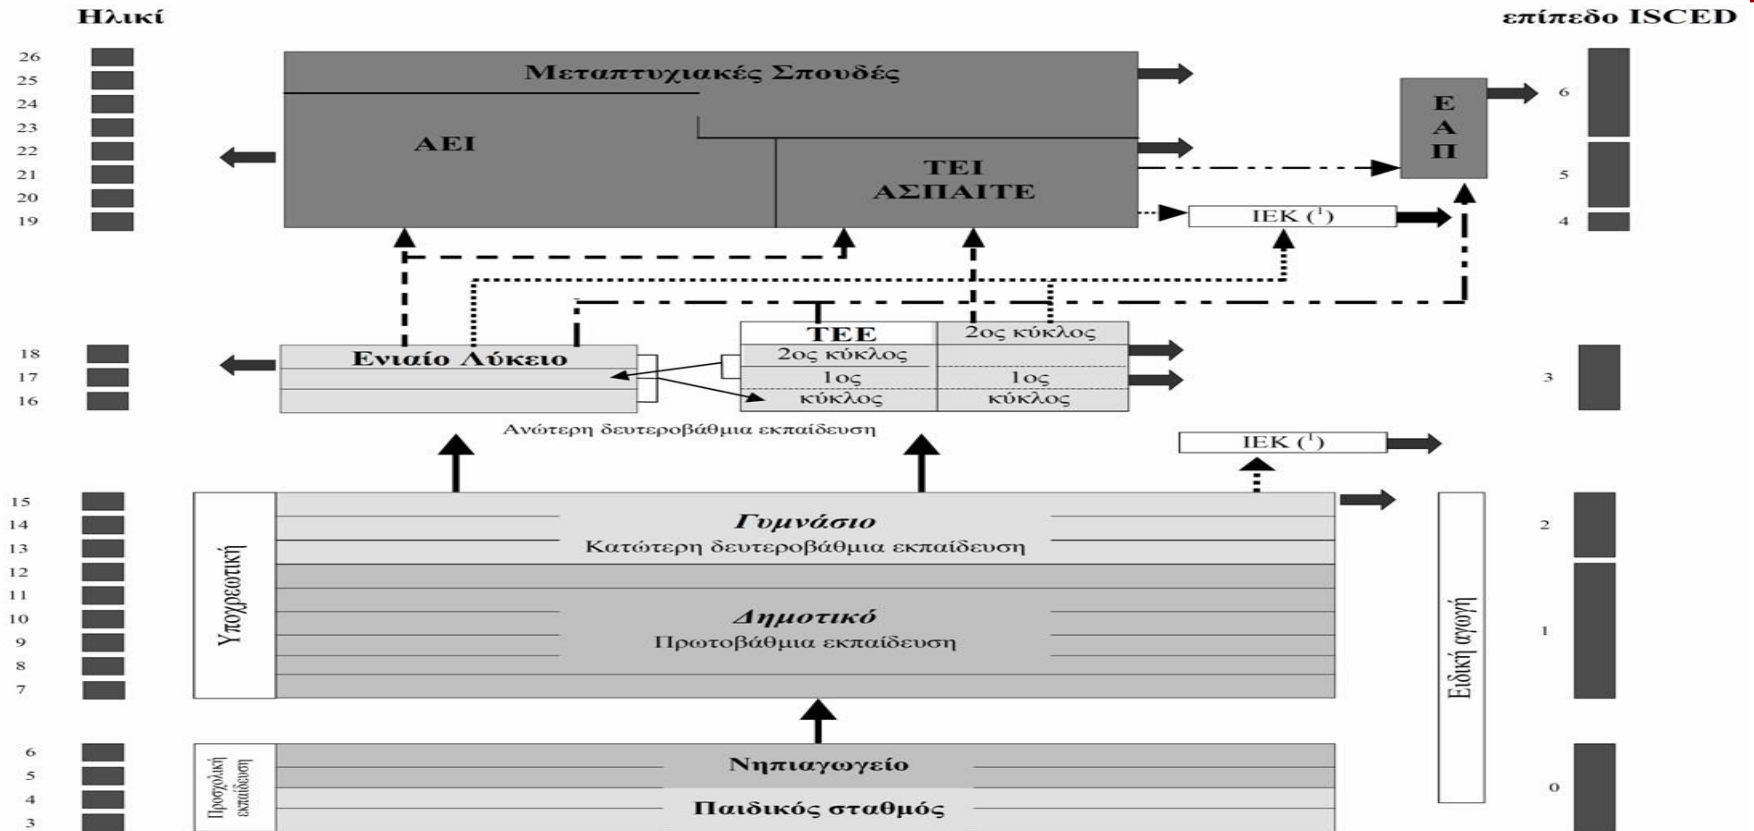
Ηλικί

επίπεδο ISCED

26
25
24
23
22
21
20
19

Μεταπτυχιακές Σπουδές

ΑΕΙ

ΤΕΙ
ΑΣΠΑΙΤΕ

Ε
Α
Π

6

5

ΙΕΚ ($^1$)

4

18
17
16

Ενιαίο Λύκειο

ΤΕΕ

2ος κύκλος

2ος κύκλος

1ος
κύκλος

1ος
κύκλος

3

Ανώτερη δευτεροβάθμια εκπαίδευση

ΙΕΚ ($^1$)

15
14
13
12
11
10
9
8
7

Υποχρεωτική

Γυμνάσιο
Κατώτερη δευτεροβάθμια εκπαίδευση

Δημοτικό
Πρωτοβάθμια εκπαίδευση

Ειδική αγωγή

2

1

6
5
4
3

Προσχολική εκπαίδευση

Νηπιαγωγείο

Παιδικός σταθμός

0